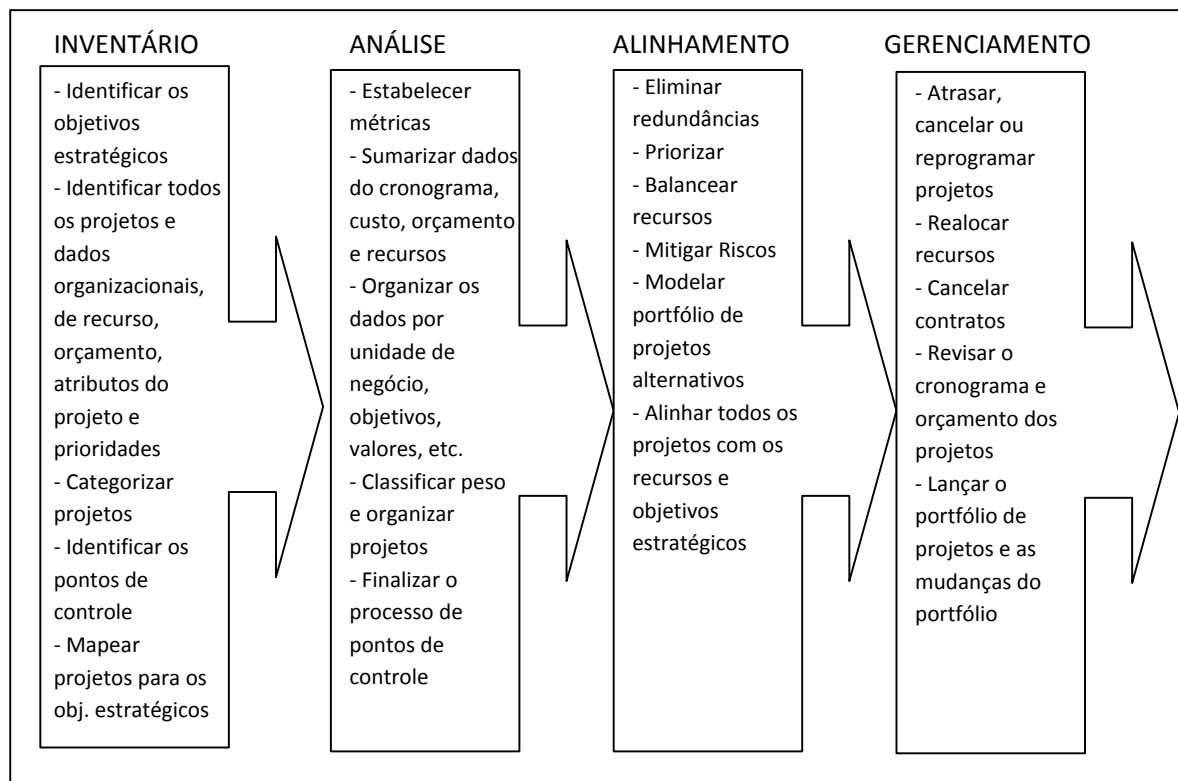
INVENTÁRIO

- Identificar os objetivos estratégicos
- Identificar todos os projetos e dados organizacionais, de recurso, orçamento, atributos do projeto e prioridades
- Categorizar projetos
- Identificar os pontos de controle
- Mapear projetos para os obj. estratégicos

ANÁLISE

- Estabelecer métricas
- Sumarizar dados do cronograma, custo, orçamento e recursos
- Organizar os dados por unidade de negócio, objetivos, valores, etc.
- Classificar peso e organizar projetos
- Finalizar o processo de pontos de controle

ALINHAMENTO

- Eliminar redundâncias
- Priorizar
- Balancear recursos
- Mitigar Riscos
- Modelar portfólio de projetos alternativos
- Alinhar todos os projetos com os recursos e objetivos estratégicos

GERENCIAMENTO

- Atrasar, cancelar ou reprogramar projetos
- Realocar recursos
- Cancelar contratos
- Revisar o cronograma e orçamento dos projetos
- Lançar o portfólio de projetos e as mudanças do portfólio